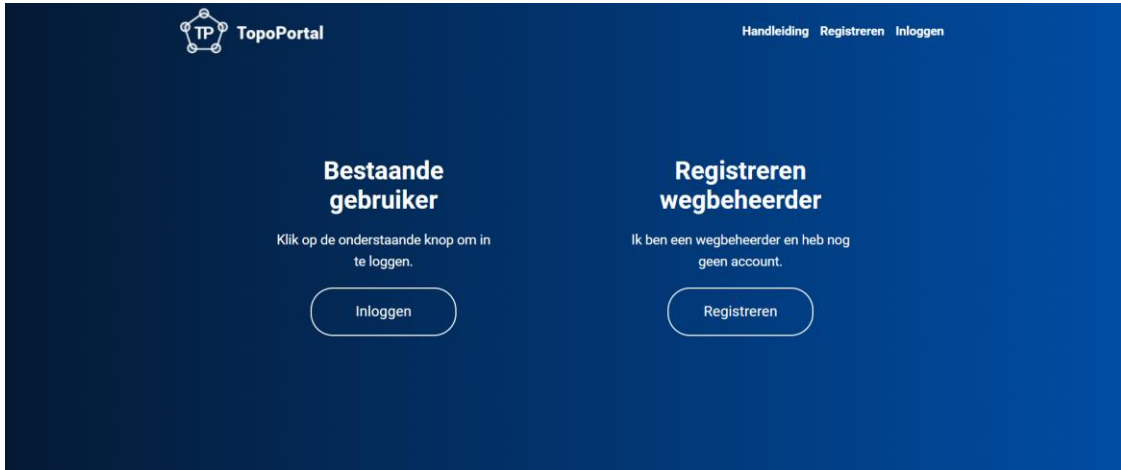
TP TopoPortal

Handleiding Registreren Inloggen

Bestaande gebruiker

Klik op de onderstaande knop om in te loggen.

Inloggen

Registreren wegbeheerder

Ik ben een wegbeheerder en heb nog geen account.

Registreren